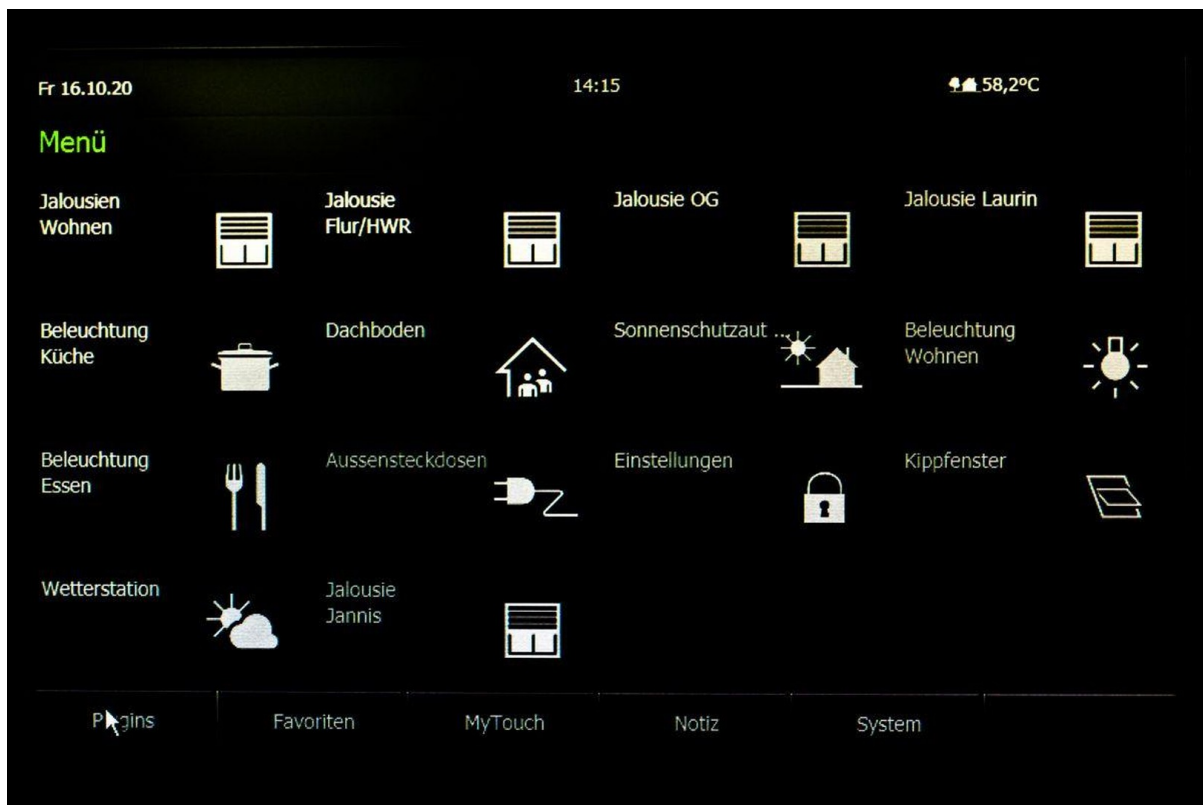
Fr 16.10.20

14:15

58,2°C

Menü

Jalousien Wohnen

Jalousie Flur/HWR

Jalousie OG

Jalousie Laurin

Beleuchtung Küche

Dachboden

Sonnenschutzaut ...

Beleuchtung Wohnen

Beleuchtung Essen

Aussensteckdosen

Einstellungen

Kippfenster

Wetterstation

Jalousie Jannis

P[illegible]gins

Favoriten

MyTouch

Notiz

System